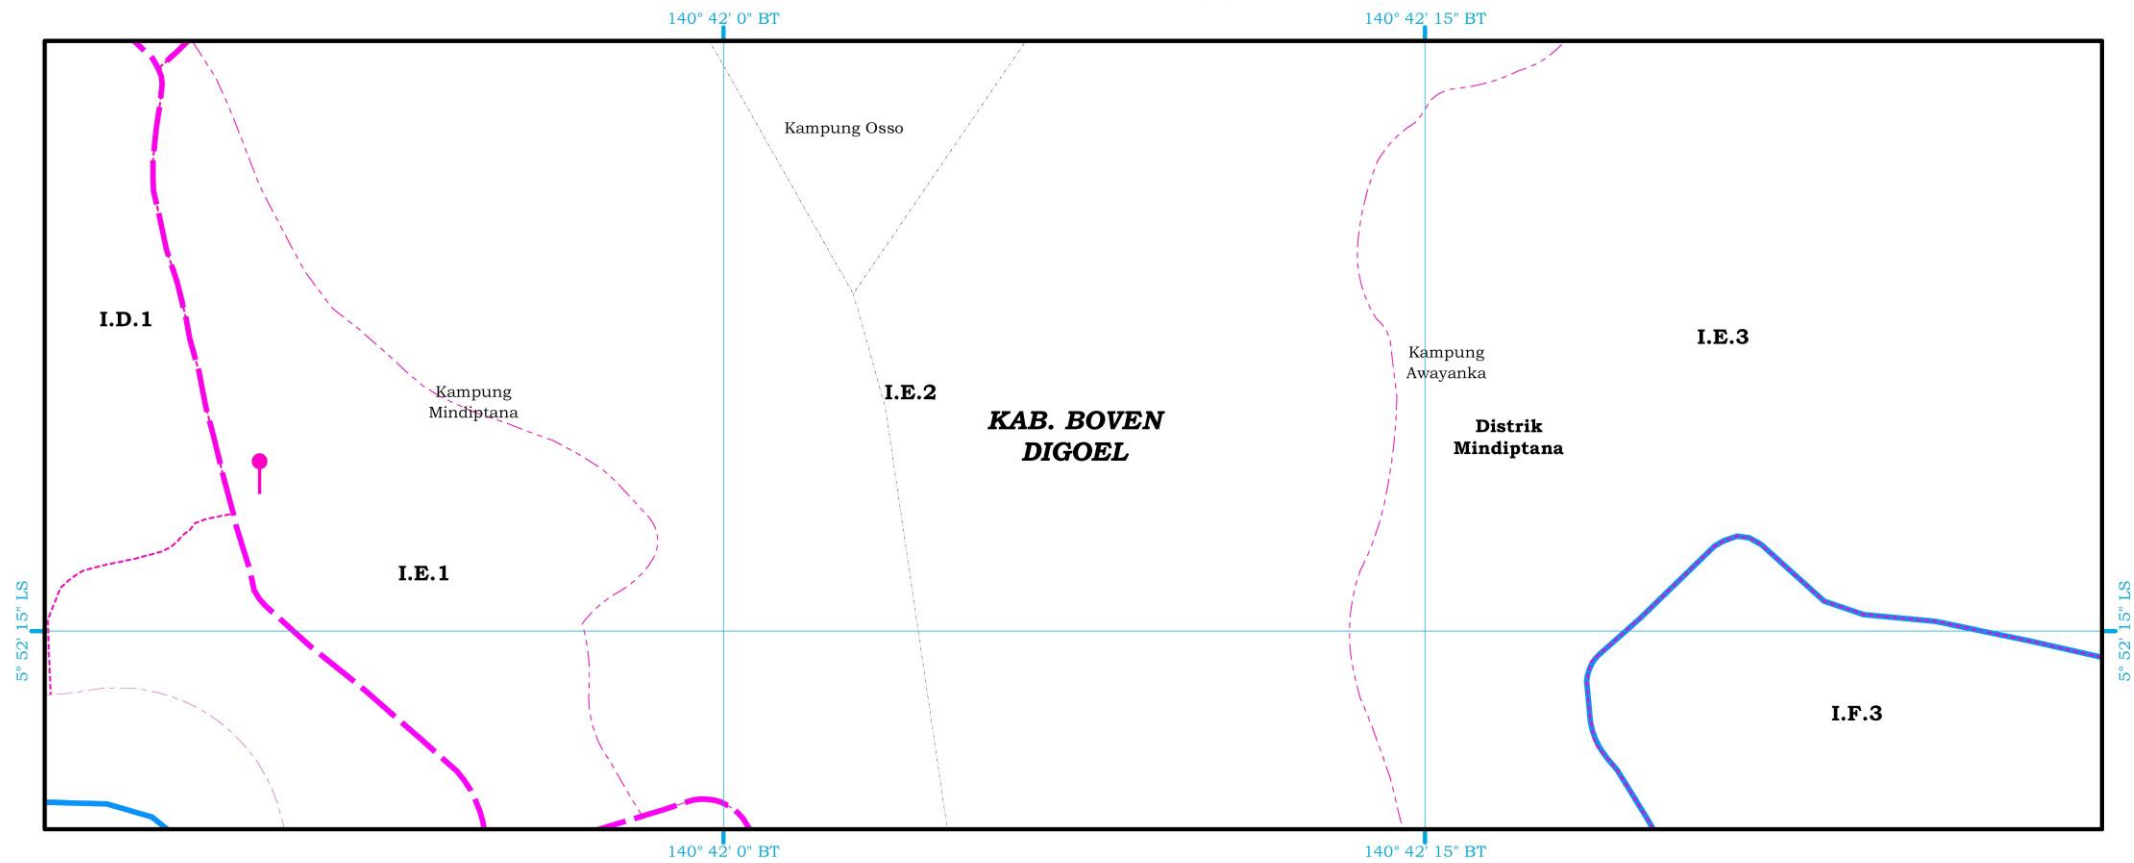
140° 42' 0" BT
140° 42' 15" BT

Kampung Osso

I.D.1

Kampung Mindiptana

I.E.2

KAB. BOVEN DIGOEL

Kampung Awayanka

I.E.3

Distrik Mindiptana

I.E.1

5° 52' 15" LS

5° 52' 15" LS

I.F.3

140° 42' 0" BT
140° 42' 15" BT